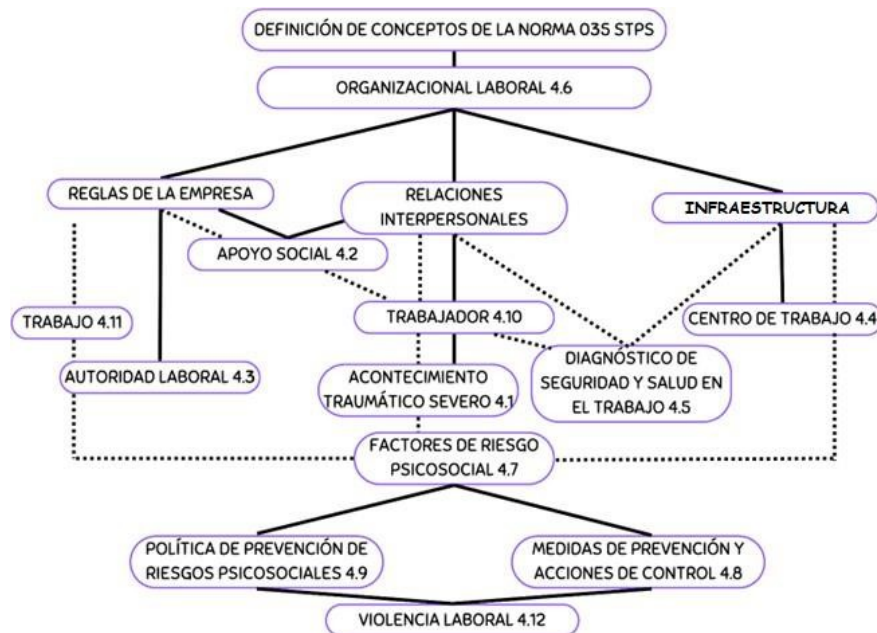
DEFINICIÓN DE CONCEPTOS DE LA NORMA 035 STPS

ORGANIZACIONAL LABORAL 4.6

REGLAS DE LA EMPRESA

RELACIONES INTERPERSONALES

INFRAESTRUCTURA

APOYO SOCIAL 4.2

TRABAJO 4.11

TRABAJADOR 4.10

CENTRO DE TRABAJO 4.4

AUTORIDAD LABORAL 4.3

ACONTECIMIENTO TRAUMÁTICO SEVERO 4.1

DIAGNÓSTICO DE SEGURIDAD Y SALUD EN EL TRABAJO 4.5

FACTORES DE RIESGO PSICOSOCIAL 4.7

POLÍTICA DE PREVENCIÓN DE RIESGOS PSICOSOCIALES 4.9

MEDIDAS DE PREVENCIÓN Y ACCIONES DE CONTROL 4.8

VIOLENCIA LABORAL 4.12